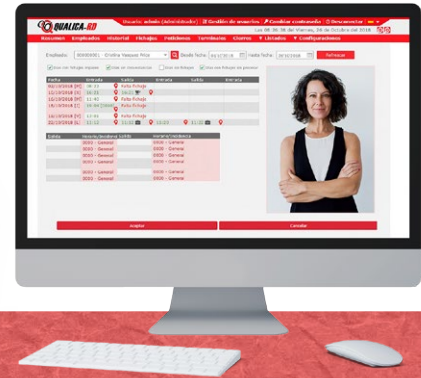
QUALICA-RD

Usuario: admin (Administrador) | Gestión de usuarios | Cambiar contraseña | Desconectar

Las 08:35:38 del Viernes, 26 de Octubre del 2018

Resumen Empleados Historial Fichajes Peticiones Terminales Cierres Listados Configuraciones

Empleado: 000000001 - Cristina Vázquez Pérez Desde fecha: 01/10/2018 Hasta fecha: 26/10/2018 Refrescar

| Fecha | Entrada | Salida | Entrada | Salida | Entrada |
|---|---|---|---|---|---|
| 01/10/2018 (M) | 08:03 | Falta fichaje | | | |
| 02/10/2018 (X) | 08:01 | 14:02 | | | |
| 03/10/2018 (J) | 11:43 | Falta fichaje | | | |
| 04/10/2018 (V) | 08:04 | Falta fichaje | | | |
| 05/10/2018 (L) | | Falta fichaje | | | |
| 08/10/2018 (L) | 13:01 | Falta fichaje | | | |
| 22/10/2018 (L) | 11:02 | 11:22 | 11:22 | | |

| Salida | Horario/Incidencia Salida | Horario/Incidencia |
|---|---|---|
| | 0003 - General | 0006 - General |
| | 0003 - General | 0006 - General |
| | 0003 - General | 0006 - General |
| | 0003 - General | 0006 - General |
| | 0003 - General | 0006 - General |
| | 0003 - General | 0006 - General |
| | 0003 - General | 0006 - General |

Aceptar Cancelar